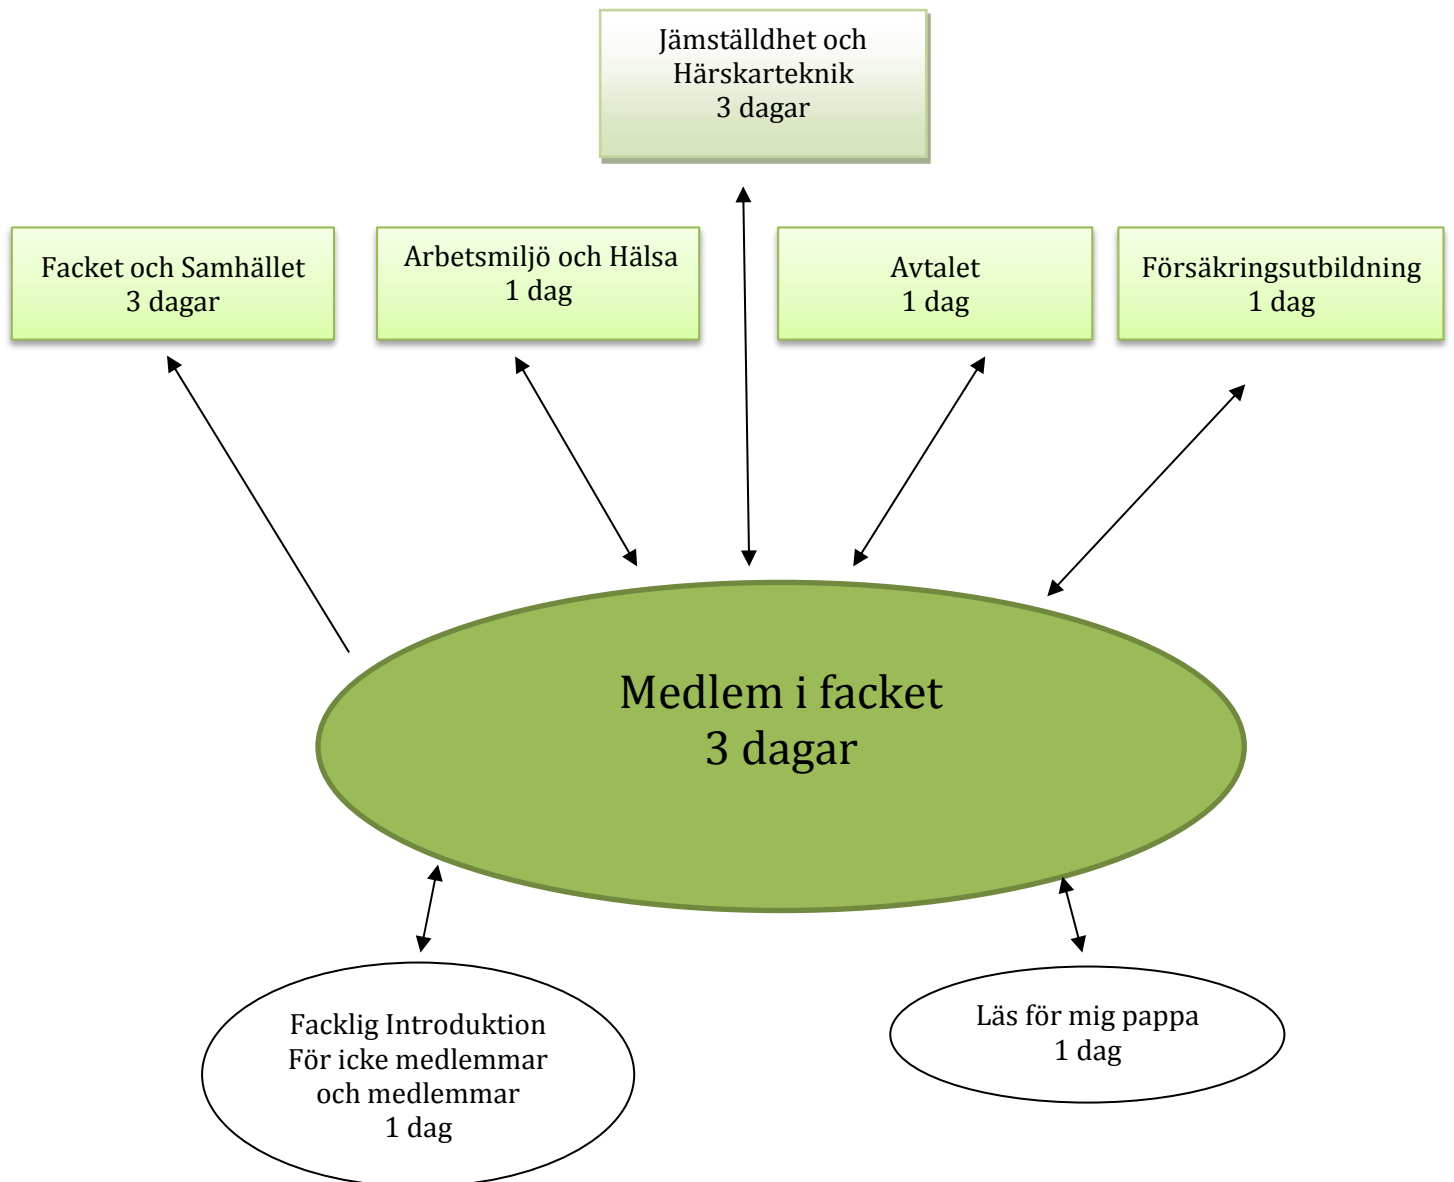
Jämställdhet och
Härskarteknik
3 dagar

Facket och Samhället
3 dagar

Arbetsmiljö och Hälsa
1 dag

Avtalet
1 dag

Försäkringsutbildning
1 dag

Medlem i facket
3 dagar

Facklig Introduktion
För icke medlemmar
och medlemmar
1 dag

Läs för mig pappa
1 dag